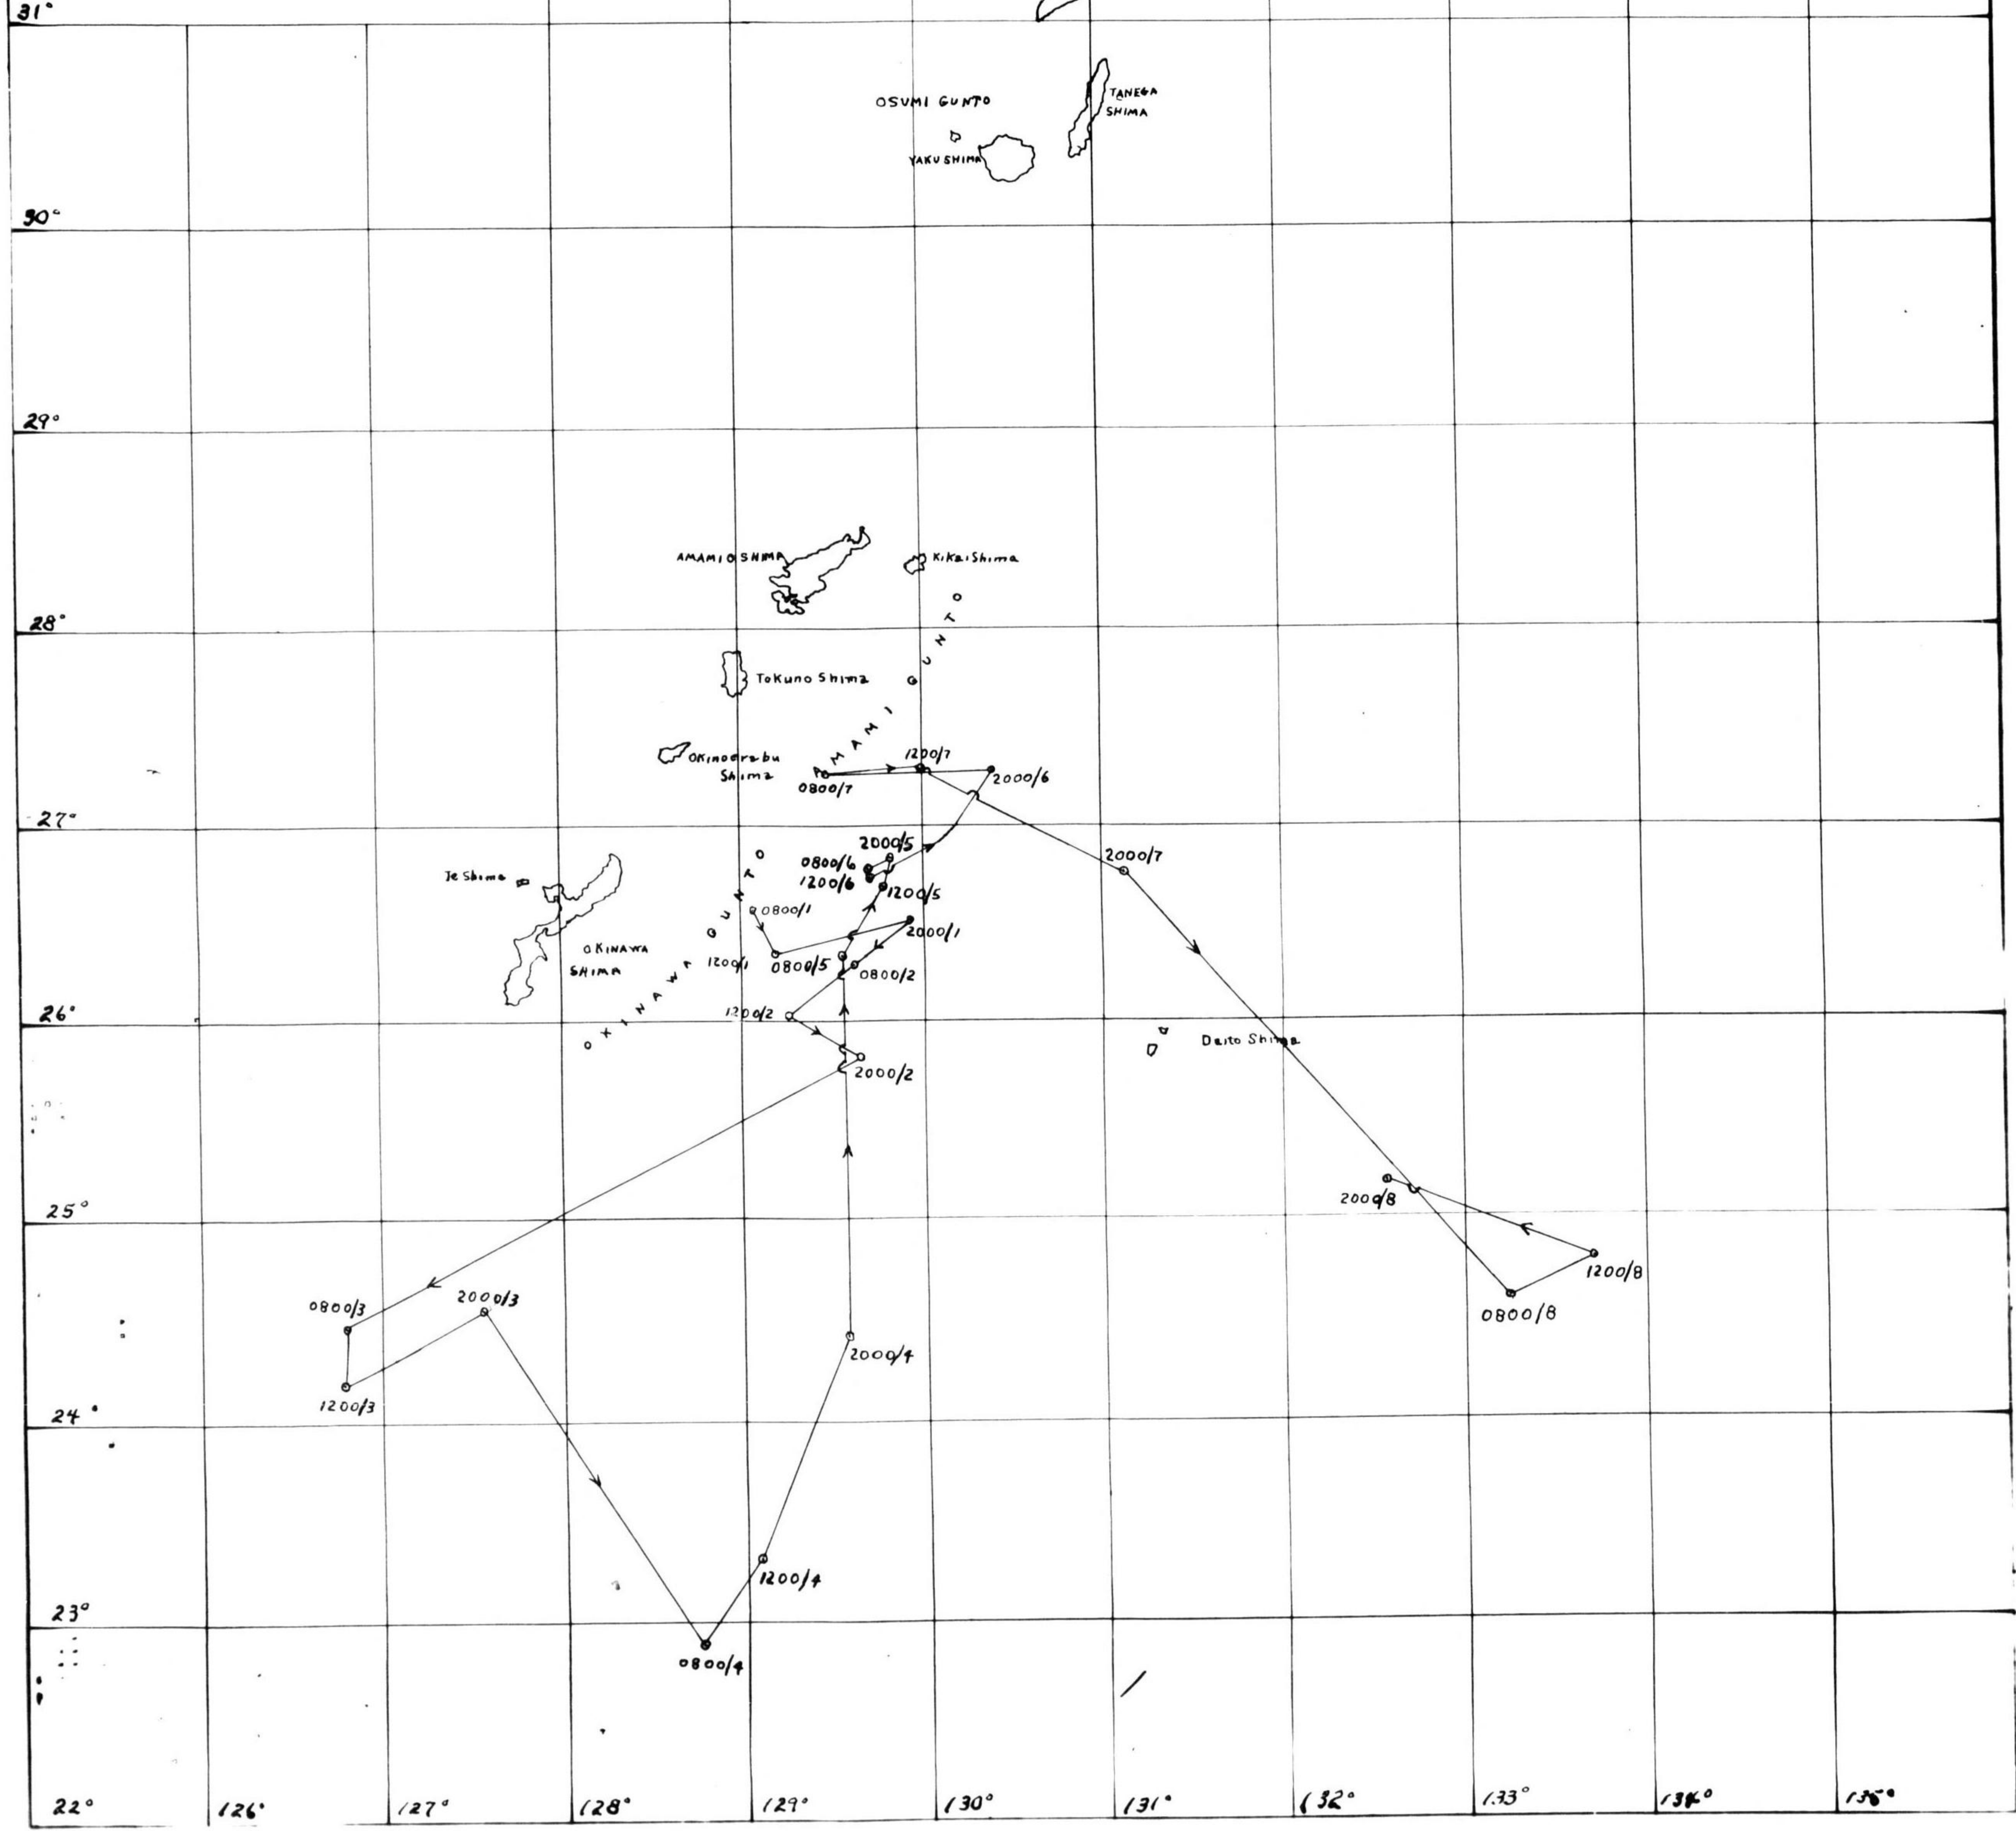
31°

OSUMI GUNTO

TANEGA SHIMA

YAKU SHIMA

30°

29°

AMAMI O SHIMA

KikaiShima

28°

TokunoShima

AMAMI GUNTO

OKinoerabu Shima

1200/7

2000/6

0800/7

27°

2000/5

0800/6

1200/6

2000/7

Ie Shima

1200/5

0800/1

2000/1

OKINAWA SHIMA

OKINAWA GUNTO

1200/1

0800/5

0800/2

1200/2

26°

Daito Shima

2000/2

25°

2000/8

1200/8

0800/8

0800/3

2000/3

2000/4

1200/3

24°

1200/4

23°

0800/4

22°

126°

127°

128°

129°

130°

131°

132°

133°

134°

135°